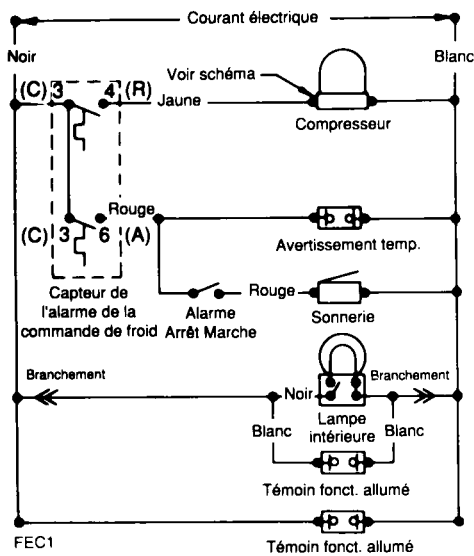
Courant électrique

Noir

Blanc

(C) 3

4 (R)

Voir schéma

Jaune

Compresseur

Rouge

Avertissement temp.

(C) 3

6 (A)

Capteur de l'alarme de la commande de froid

Alarme Arrêt Marche

Rouge

Sonnerie

Branchement

Noir

Branchement

Lampe intérieure

Blanc

Blanc

Témoin fonct. allumé

FEC1

Témoin fonct. allumé